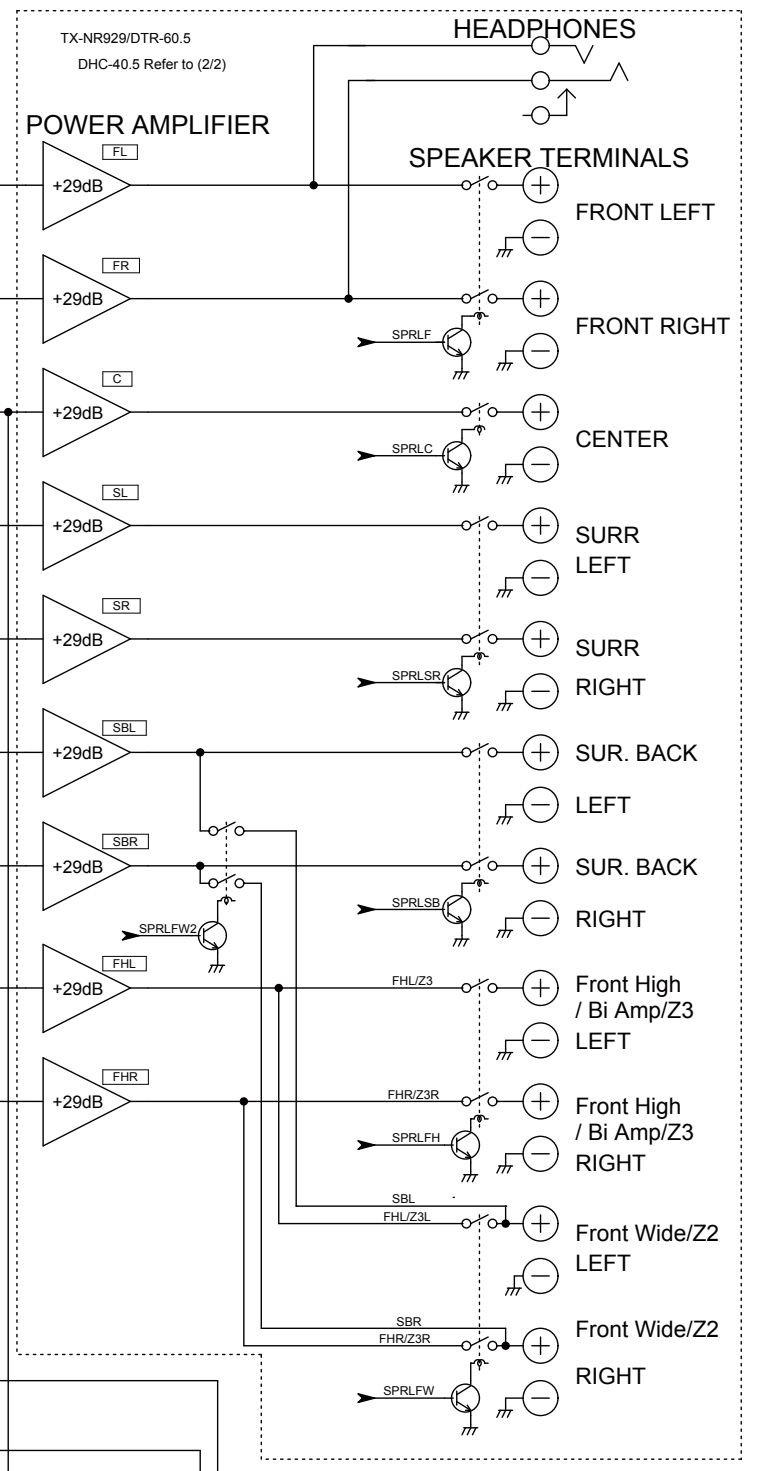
TX-NR929/DTR-60.5

DHC-40.5 Refer to (2/2)

HEADPHONES

POWER AMPLIFIER

SPEAKER TERMINALS

FL

+29dB

FRONT LEFT

FR

+29dB

SPRLF

FRONT RIGHT

C

+29dB

SPRLC

CENTER

SL

+29dB

SURR
LEFT

SR

+29dB

SPRLSR

SURR
RIGHT

SBL

+29dB

SUR. BACK

LEFT

SBR

+29dB

SUR. BACK

SPRLSB

RIGHT

SPRLFW2

FHL

+29dB

FHL/Z3

Front High
/ Bi Amp/Z3
LEFT

FHR

+29dB

FHR/Z3R

SPRLFH

Front High
/ Bi Amp/Z3
RIGHT

SBL
FHL/Z3L

Front Wide/Z2
LEFT

SBR
FHR/Z3R

Front Wide/Z2

SPRLFW

RIGHT